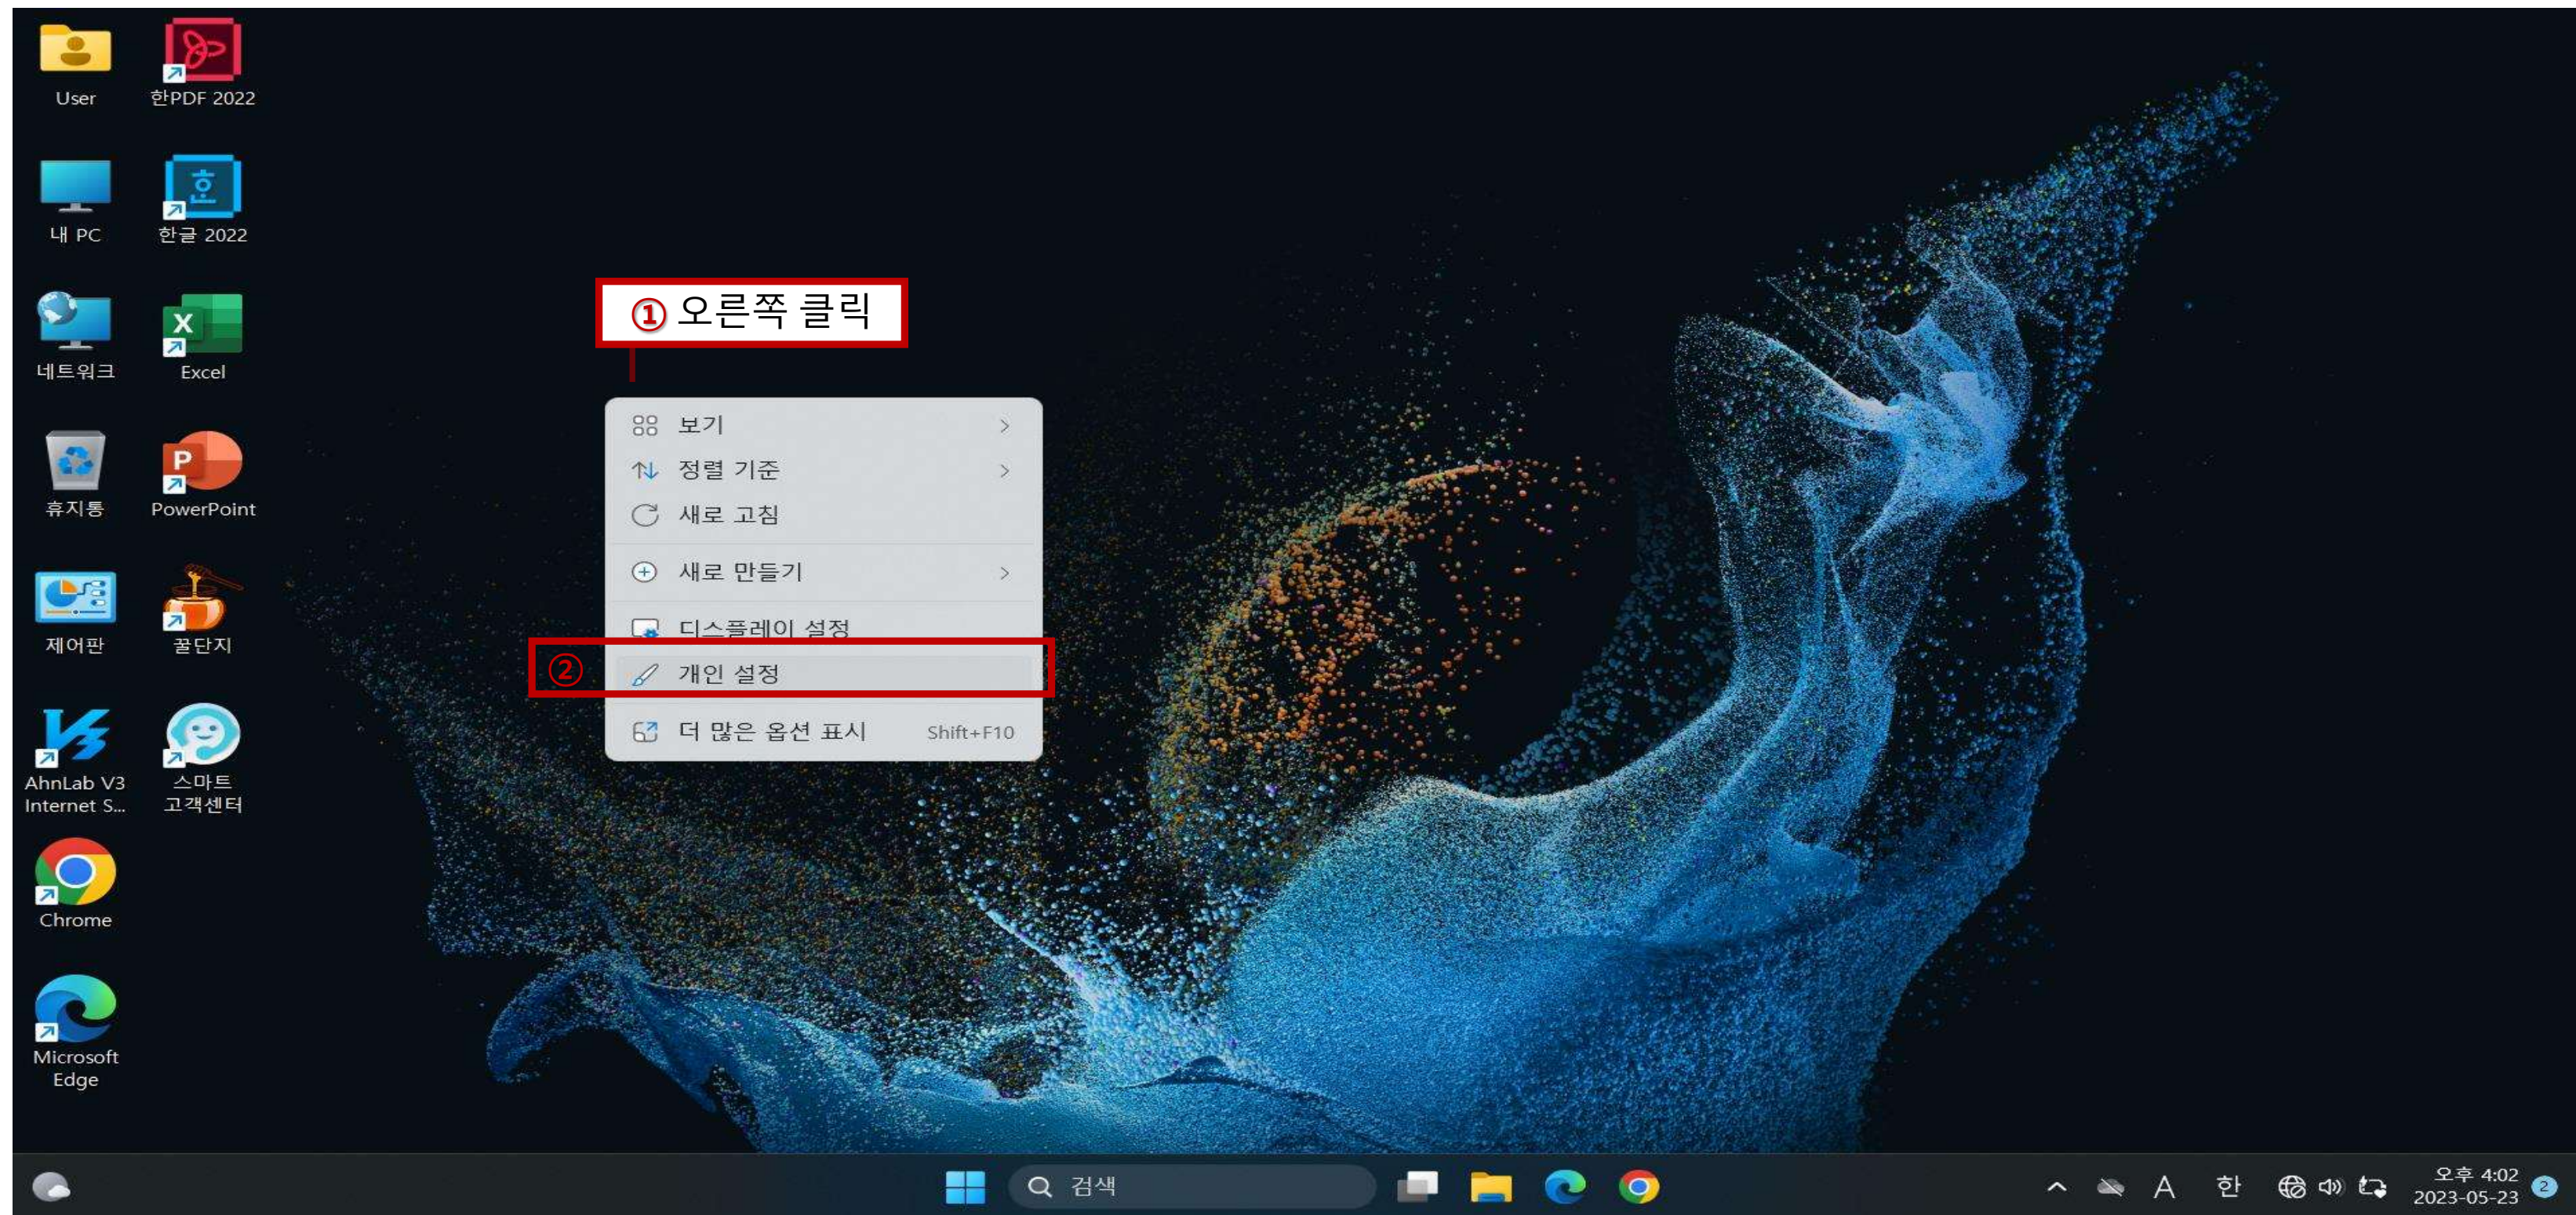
User
한PDF 2022
내 PC
한글 2022
네트워크
Excel
휴지통
PowerPoint
제어판
꿀단지
AhnLab V3 Internet S...
스마트 고객센터
Chrome
Microsoft Edge

① 오른쪽 클릭

보기
정렬 기준
새로 고침
새로 만들기
디스플레이 설정
② 개인 설정
더 많은 옵션 표시 Shift+F10

검색
A 한
오후 4:02
2023-05-23
2